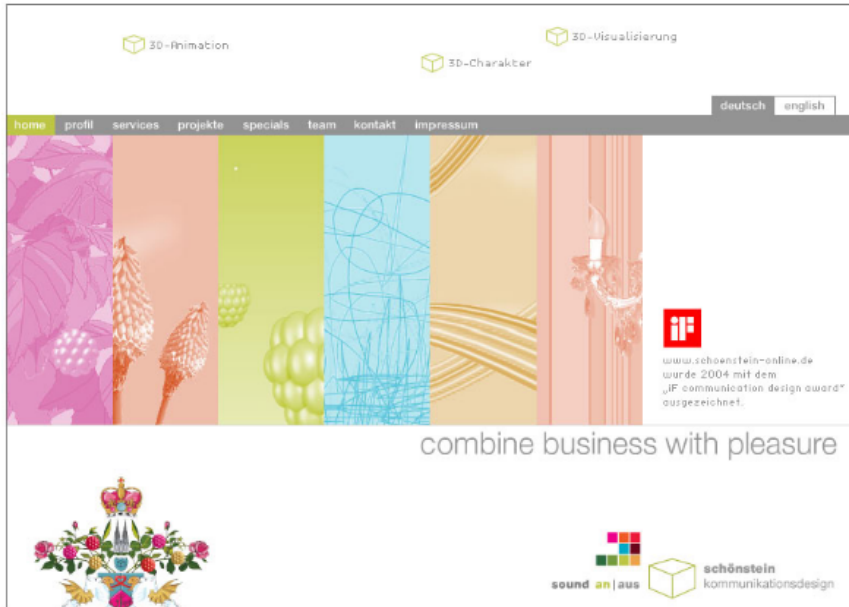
3D-Animation

3D-Charakter

3D-Visualisierung

deutsch english

home profil services projekte specials team kontakt impressum

iF

www.schoenstein-online.de wurde 2004 mit dem „iF communication design award" ausgezeichnet.

combine business with pleasure

sound an | aus

schönstein kommunikationsdesign